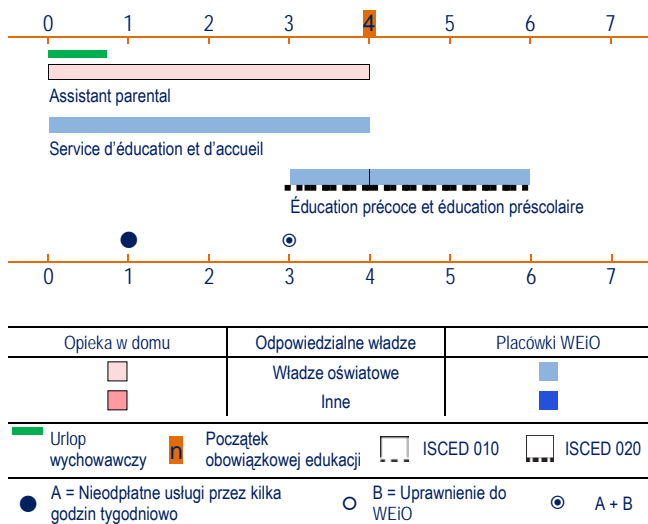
0 1 2 3 4 5 6 7

Assistant parental

Service d'éducation et d'accueil

Éducation précoce et éducation préscolaire

0 1 2 3 4 5 6 7

| Opieka w domu | Odpowiedzialne władze | Placówki WEiO |
|---|---|---|
| | Władze oświatowe | |
| | Inne | |

Urlop wychowawczy

n Początek obowiązkowej edukacji

ISCED 010

ISCED 020

A = Nieodpłatne usługi przez kilka godzin tygodniowo

B = Uprawnienie do WEiO

A + B